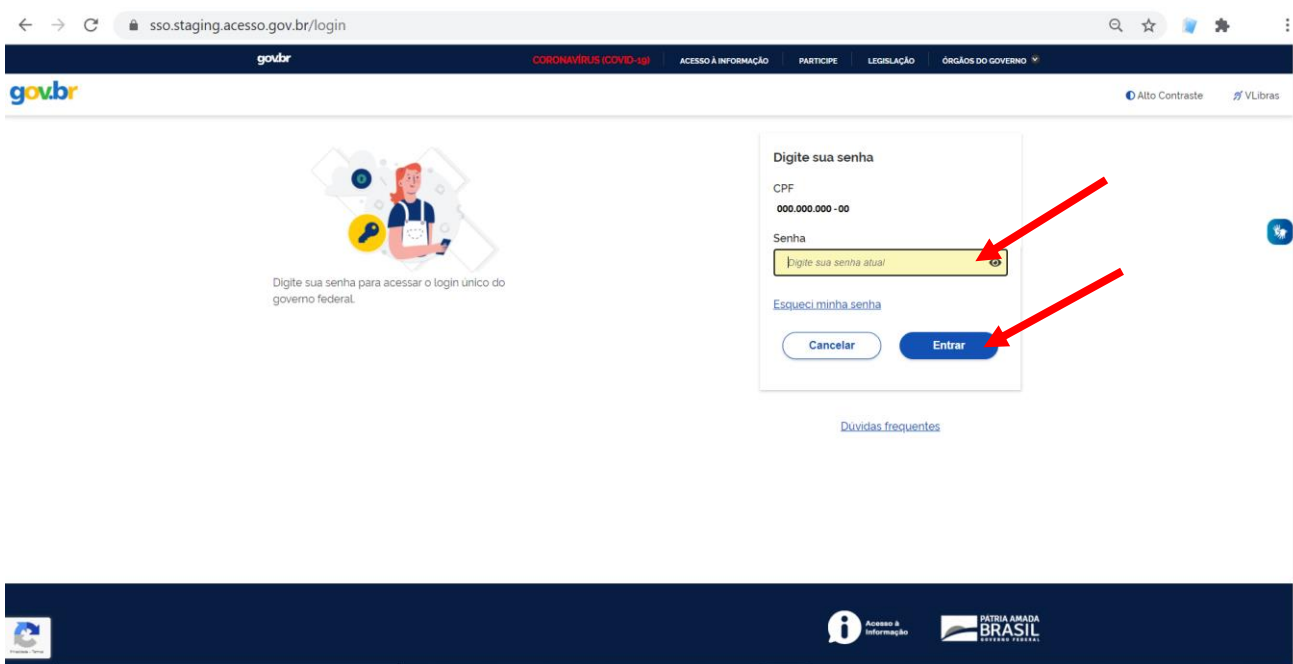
sso.staging.acesso.gov.br/login

gov.br CORONAVÍRUS (COVID-19) ACESSO À INFORMAÇÃO PARTICIPE LEGISLAÇÃO ÓRGÃOS DO GOVERNO

gov.br

Alto Contraste VLibras

Digite sua senha para acessar o login único do governo federal.

Digite sua senha

CPF

000.000.000-00

Senha

Digite sua senha atual

Esqueci minha senha

Cancelar Entrar

Dúvidas frequentes

Acesso à Informação

PATRIA AMADA BRASIL GOVERNO FEDERAL

Privacidade - Termos